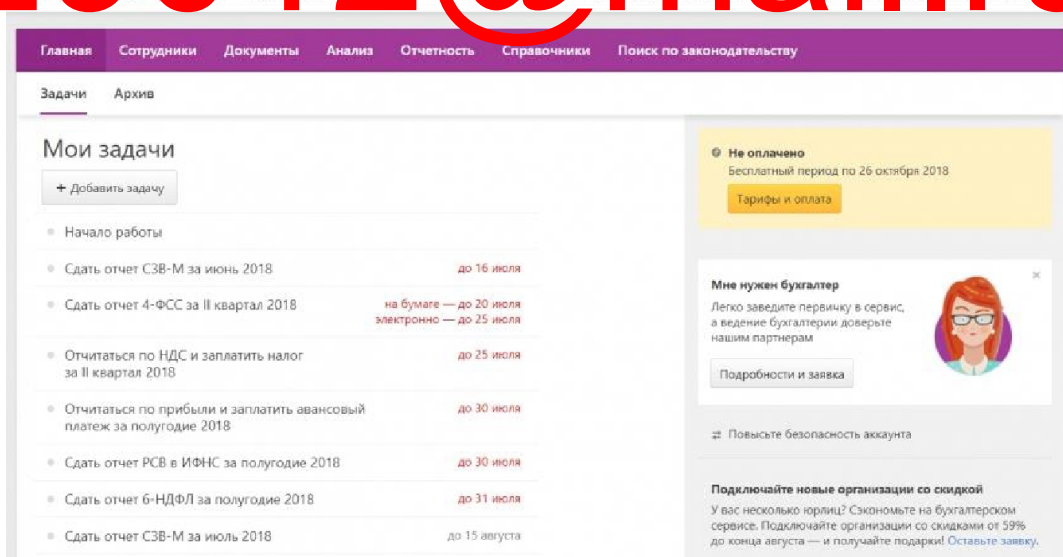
Главная Сотрудники Документы Анализ Отчетность Справочники Поиск по законодательству

Задачи Архив

Мои задачи

+ Добавить задачу

Начало работы

Сдать отчет СЗВ-М за июнь 2018 до 16 июля

Сдать отчет 4-ФСС за II квартал 2018 на бумаге — до 20 июля электронно — до 25 июля

Отчитаться по НДС и заплатить налог за II квартал 2018 до 25 июля

Отчитаться по прибыли и заплатить авансовый платеж за полугодие 2018 до 30 июля

Сдать отчет РСВ в ИФНС за полугодие 2018 до 30 июля

Сдать отчет 6-НДФЛ за полугодие 2018 до 31 июля

Сдать отчет СЗВ-М за июль 2018 до 15 августа

Не оплачено
Бесплатный период по 26 октября 2018
Тарифы и оплата

Мне нужен бухгалтер
Легко заведите первичку в сервис, а ведение бухгалтерии доверьте нашим партнерам
Подробности и заявка

Повысьте безопасность аккаунта

Подключайте новые организации со скидкой
У вас несколько юрлиц? Сэкономьте на бухгалтерском сервисе. Подключайте организации со скидками от 59% до конца августа — и получайте подарки! Оставьте заявку.